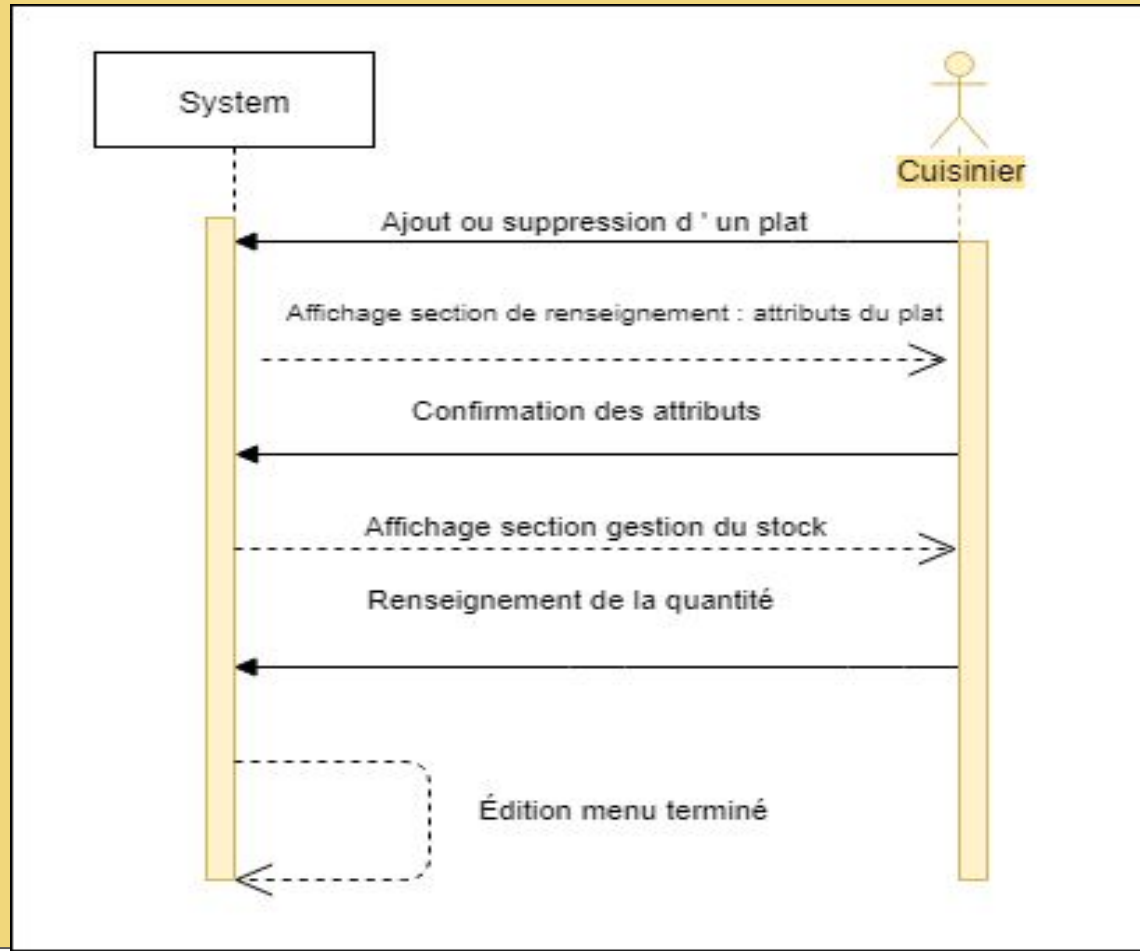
System

Cuisinier

Ajout ou suppression d ' un plat

Affichage section de renseignement : attributs du plat

Confirmation des attributs

Affichage section gestion du stock

Renseignement de la quantité

Édition menu terminé